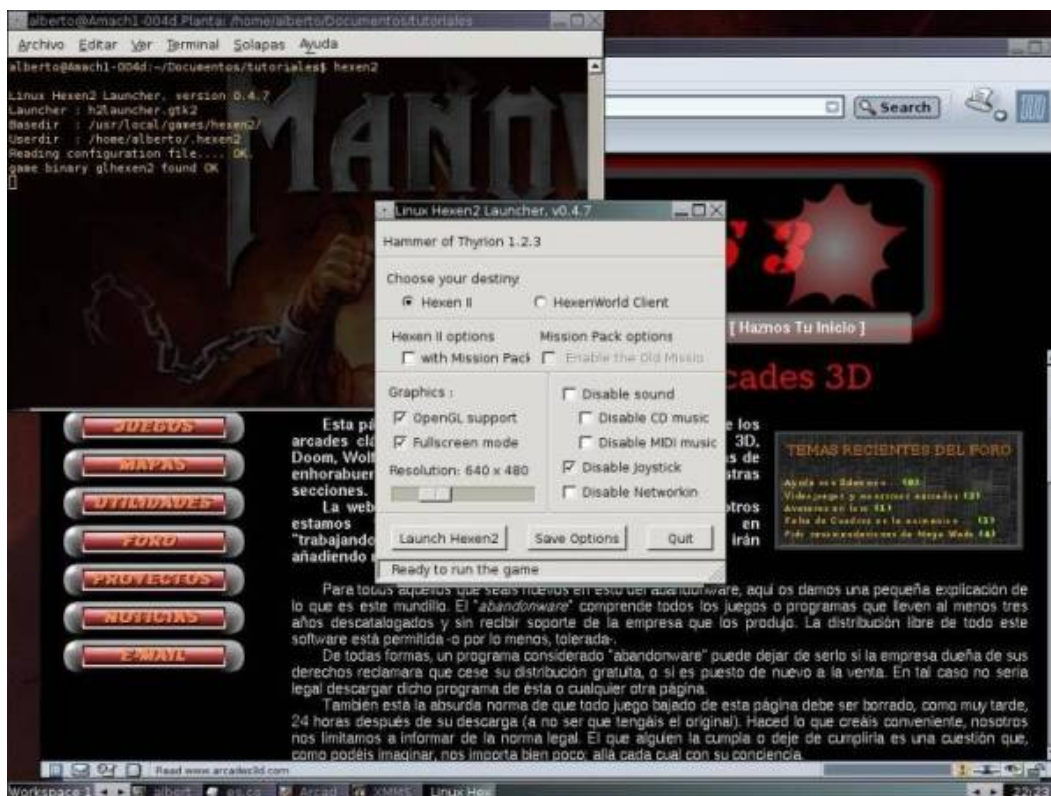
alberto@Amach1-004d.Planta: /home/alberto/Documentos/tutoriales

Archivo Editar Ver Terminal Solapas Ayuda

alberto@Amach1-004d:~/Documentos/tutoriales$ hexen2

Linux Hexen2 Launcher, version 0.4.7
Launcher : h2launcher.gtk2
Basedir : /usr/local/games/hexen2/
Userdir : /home/alberto/.hexen2
Reading configuration file.... OK.
game binary glhexen2 found OK

Search

Linux Hexen2 Launcher, v0.4.7

Hammer of Thyrion 1.2.3

Choose your destiny

Hexen II

HexenWorld Client

Hexen II options

with Mission Pack

Mission Pack options

Enable the Old Missio

Graphics :

OpenGL support

Fullscreen mode

Resolution: 640 x 480

Disable sound

Disable CD music

Disable MIDI music

Disable Joystick

Disable Networkin

Launch Hexen2

Save Options

Quit

Ready to run the game

[ Hazmos Tu Inicio ]

arcades 3D

JUEGOS

MAPAS

UTILIDADES

FORO

PROYECTOS

NOTICIAS

E-MAIL

Esta pá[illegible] e los arcades clá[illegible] 3D. Doom, Wolf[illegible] s de enhorabuen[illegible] stras secciones.

La web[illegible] otros estamos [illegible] en "trabajando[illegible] irán añadiendo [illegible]

TEMAS RECIENTES DEL FORO

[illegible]

Para todos aquellos que seáis nuevos en esto del abandonware, aquí os damos una pequeña explicación de lo que es este mundillo. El "abandonware" comprende todos los juegos o programas que lleven al menos tres años descatalogados y sin recibir soporte de la empresa que los produjo. La distribución libre de todo este software está permitida -o por lo menos, tolerada-.

De todas formas, un programa considerado "abandonware" puede dejar de serlo si la empresa dueña de sus derechos reclamara que cese su distribución gratuita, o si es puesto de nuevo a la venta. En tal caso no sería legal descargar dicho programa de ésta o cualquier otra página.

También está la absurda norma de que todo juego bajado de esta página debe ser borrado, como muy tarde, 24 horas después de su descarga (a no ser que tengáis el original). Haced lo que creáis conveniente, nosotros nos limitamos a informar de la norma legal. El que alguien la cumpla o deje de cumplirla es una cuestión que, como podéis imaginar, nos importa bien poco; allá cada cual con su conciencia.

Read www.arcades3d.com

Workspace 1 albert es.co Arcad XMMS Linux Hex 22:23